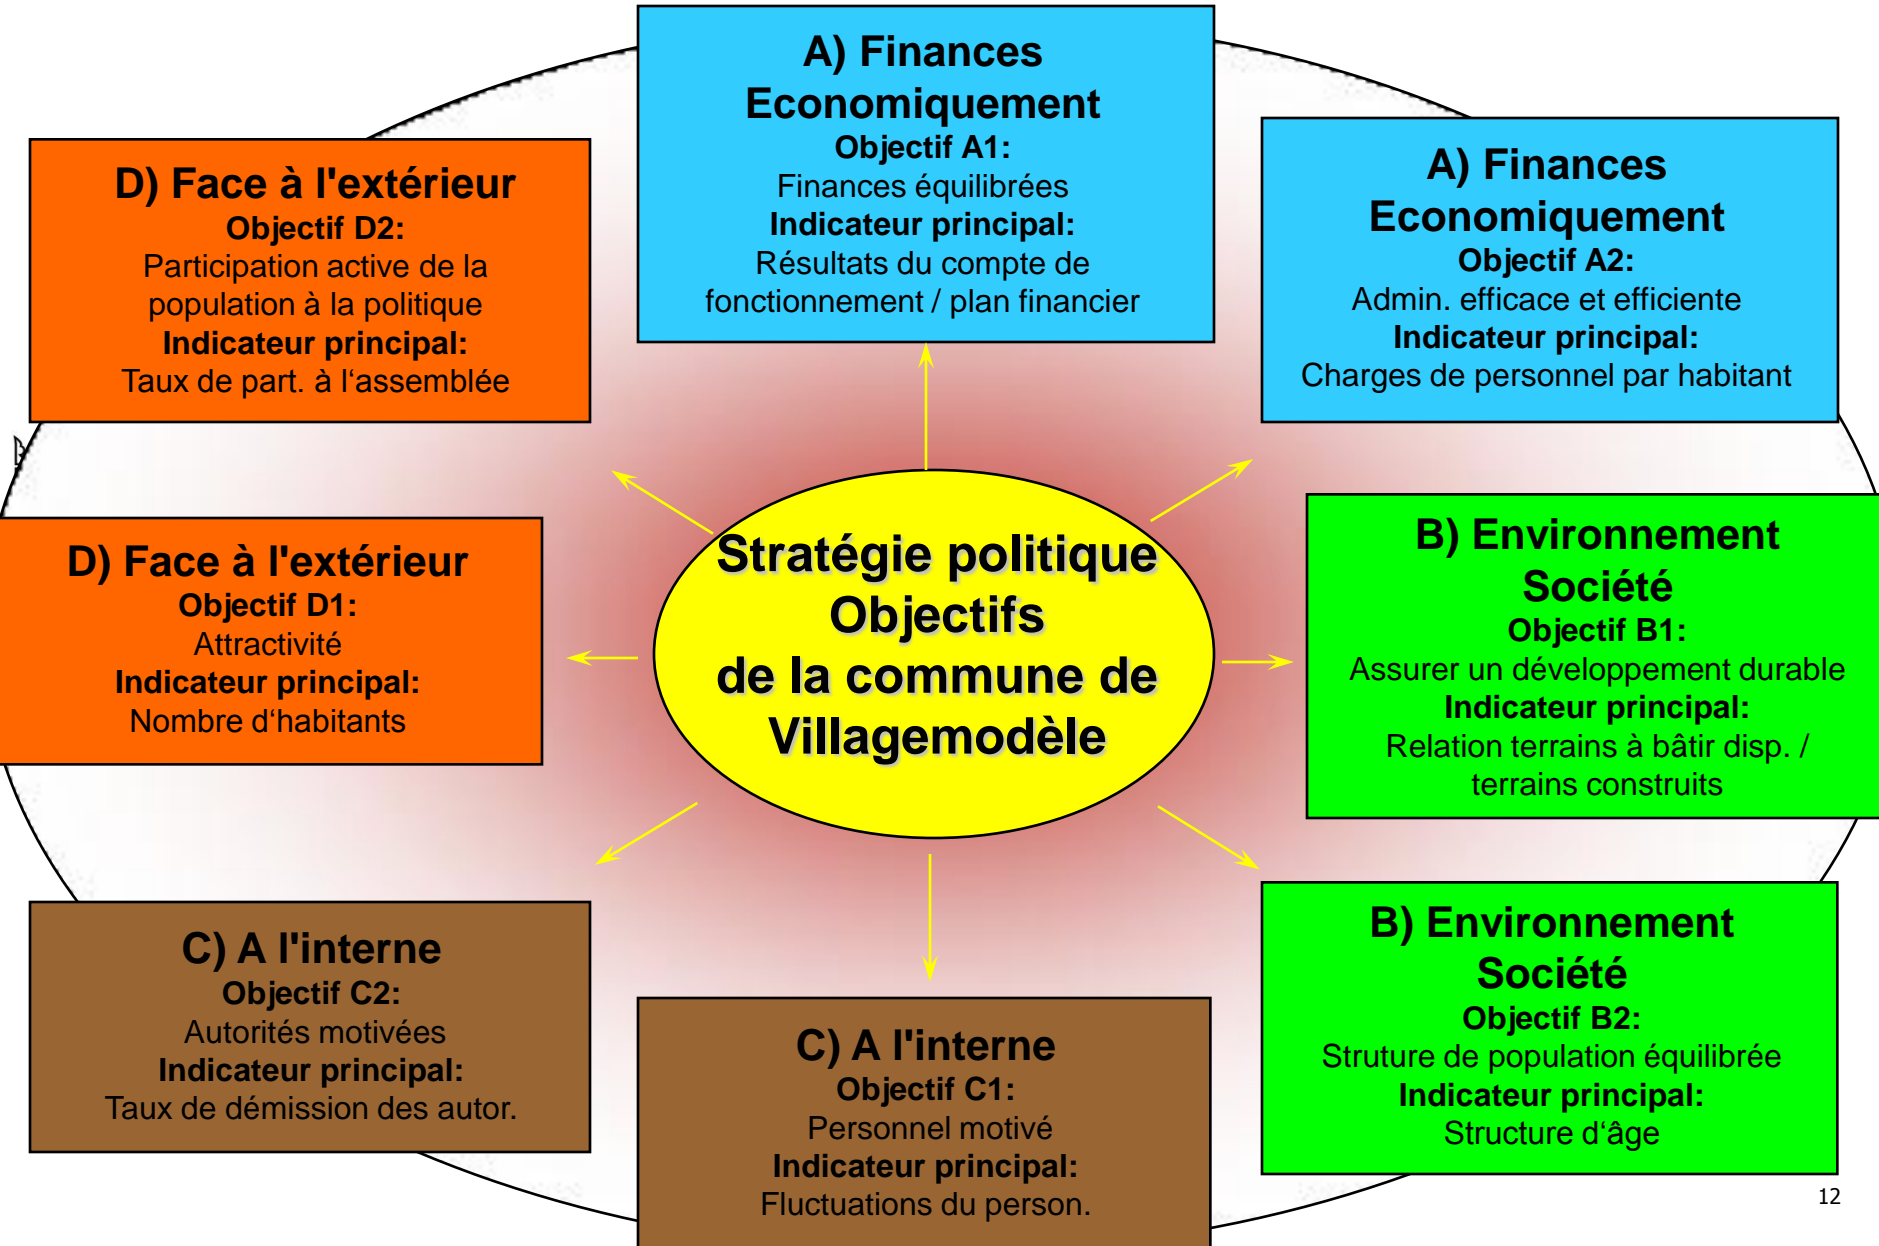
A) Finances Economiquement
Objectif A1:
Finances équilibrées
Indicateur principal:
Résultats du compte de fonctionnement / plan financier

A) Finances Economiquement
Objectif A2:
Admin. efficace et efficiente
Indicateur principal:
Charges de personnel par habitant

D) Face à l'extérieur
Objectif D2:
Participation active de la population à la politique
Indicateur principal:
Taux de part. à l'assemblée

D) Face à l'extérieur
Objectif D1:
Attractivité
Indicateur principal:
Nombre d'habitants

Stratégie politique
Objectifs
de la commune de Villagemodèle

B) Environnement Société
Objectif B1:
Assurer un développement durable
Indicateur principal:
Relation terrains à bâtir disp. / terrains construits

C) A l'interne
Objectif C2:
Autorités motivées
Indicateur principal:
Taux de démission des autor.

C) A l'interne
Objectif C1:
Personnel motivé
Indicateur principal:
Fluctuations du person.

B) Environnement Société
Objectif B2:
Struture de population équilibrée
Indicateur principal:
Structure d'âge

12